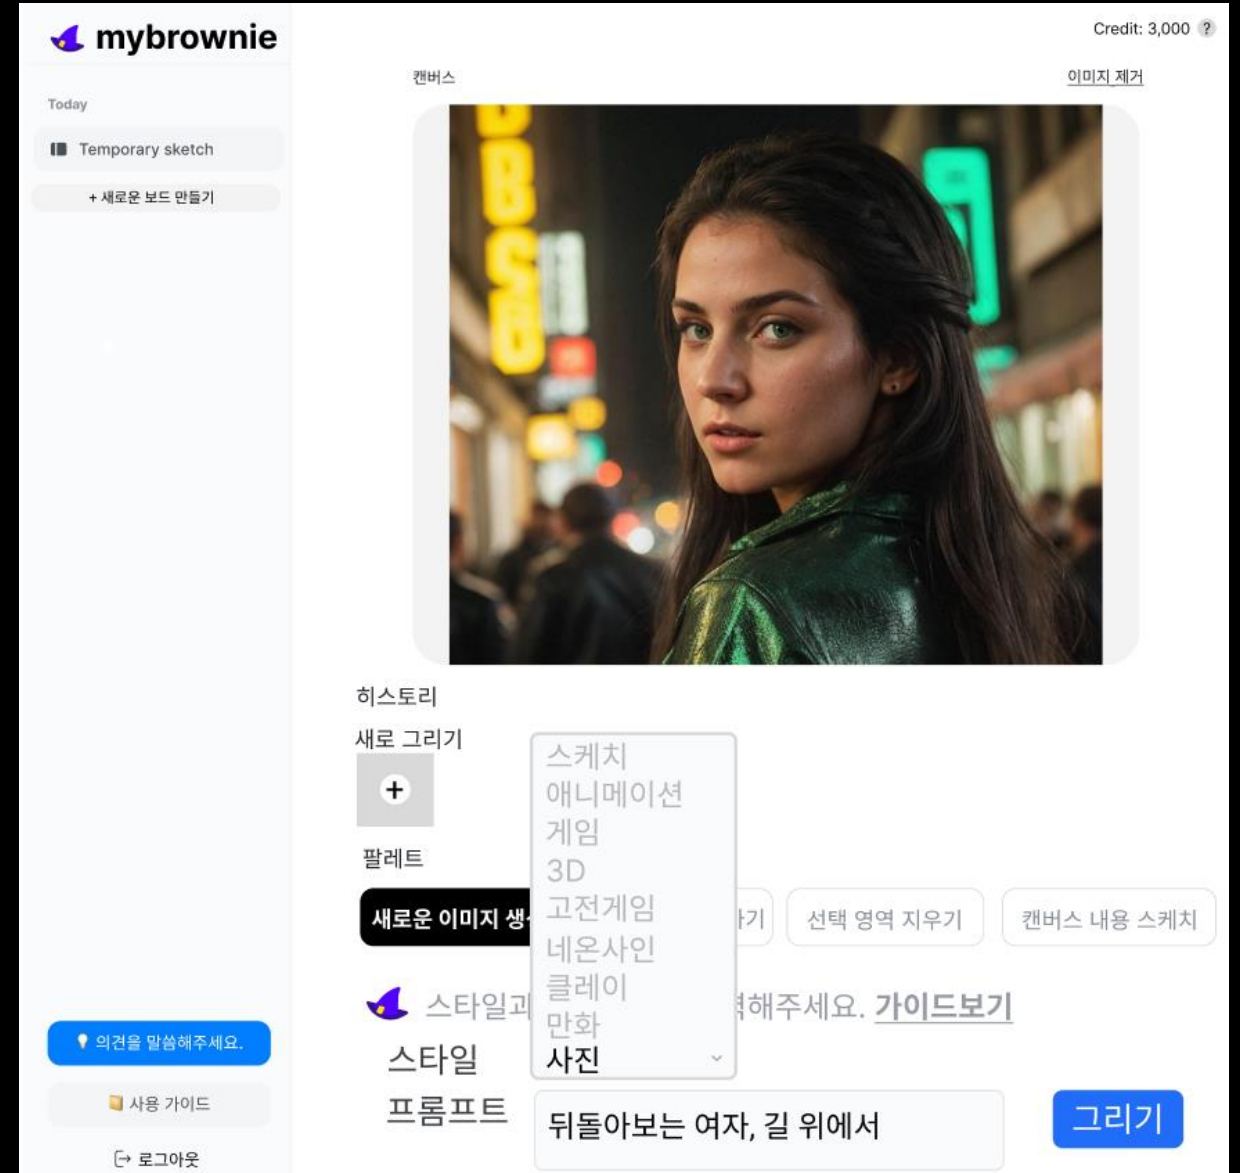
mybrownie

Today

Temporary sketch

+ 새로운 보드 만들기

의견을 말씀해주세요.

사용 가이드

로그아웃

Credit: 3,000 ?

캔버스

이미지 제거

DBSB

히스토리

새로 그리기

+

팔레트

새로운 이미지 생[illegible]

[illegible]기

선택 영역 지우기

캔버스 내용 스케치

스케치
애니메이션
게임
3D
고전게임
네온사인
클레이
만화
사진

스타일과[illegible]력해주세요. 가이드보기

스타일

프롬프트

뒤돌아보는 여자, 길 위에서

그리기